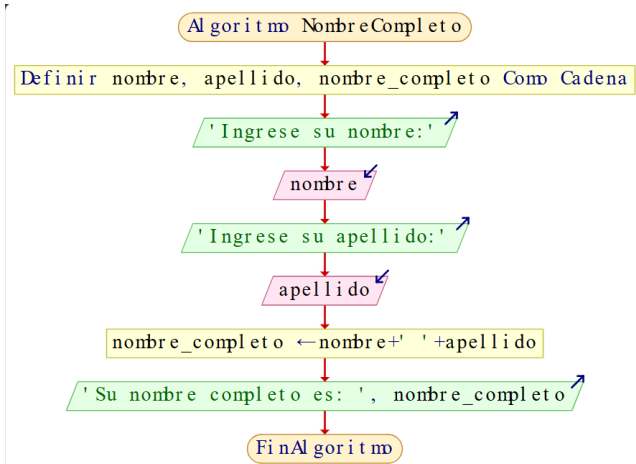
Algoritmo NombreCompleto

Definir nombre, apellido, nombre_completo Como Cadena

'Ingrese su nombre:'

nombre

'Ingrese su apellido:'

apellido

nombre_completo ←nombre+' '+apellido

'Su nombre completo es: ', nombre_completo

FinAlgoritmo